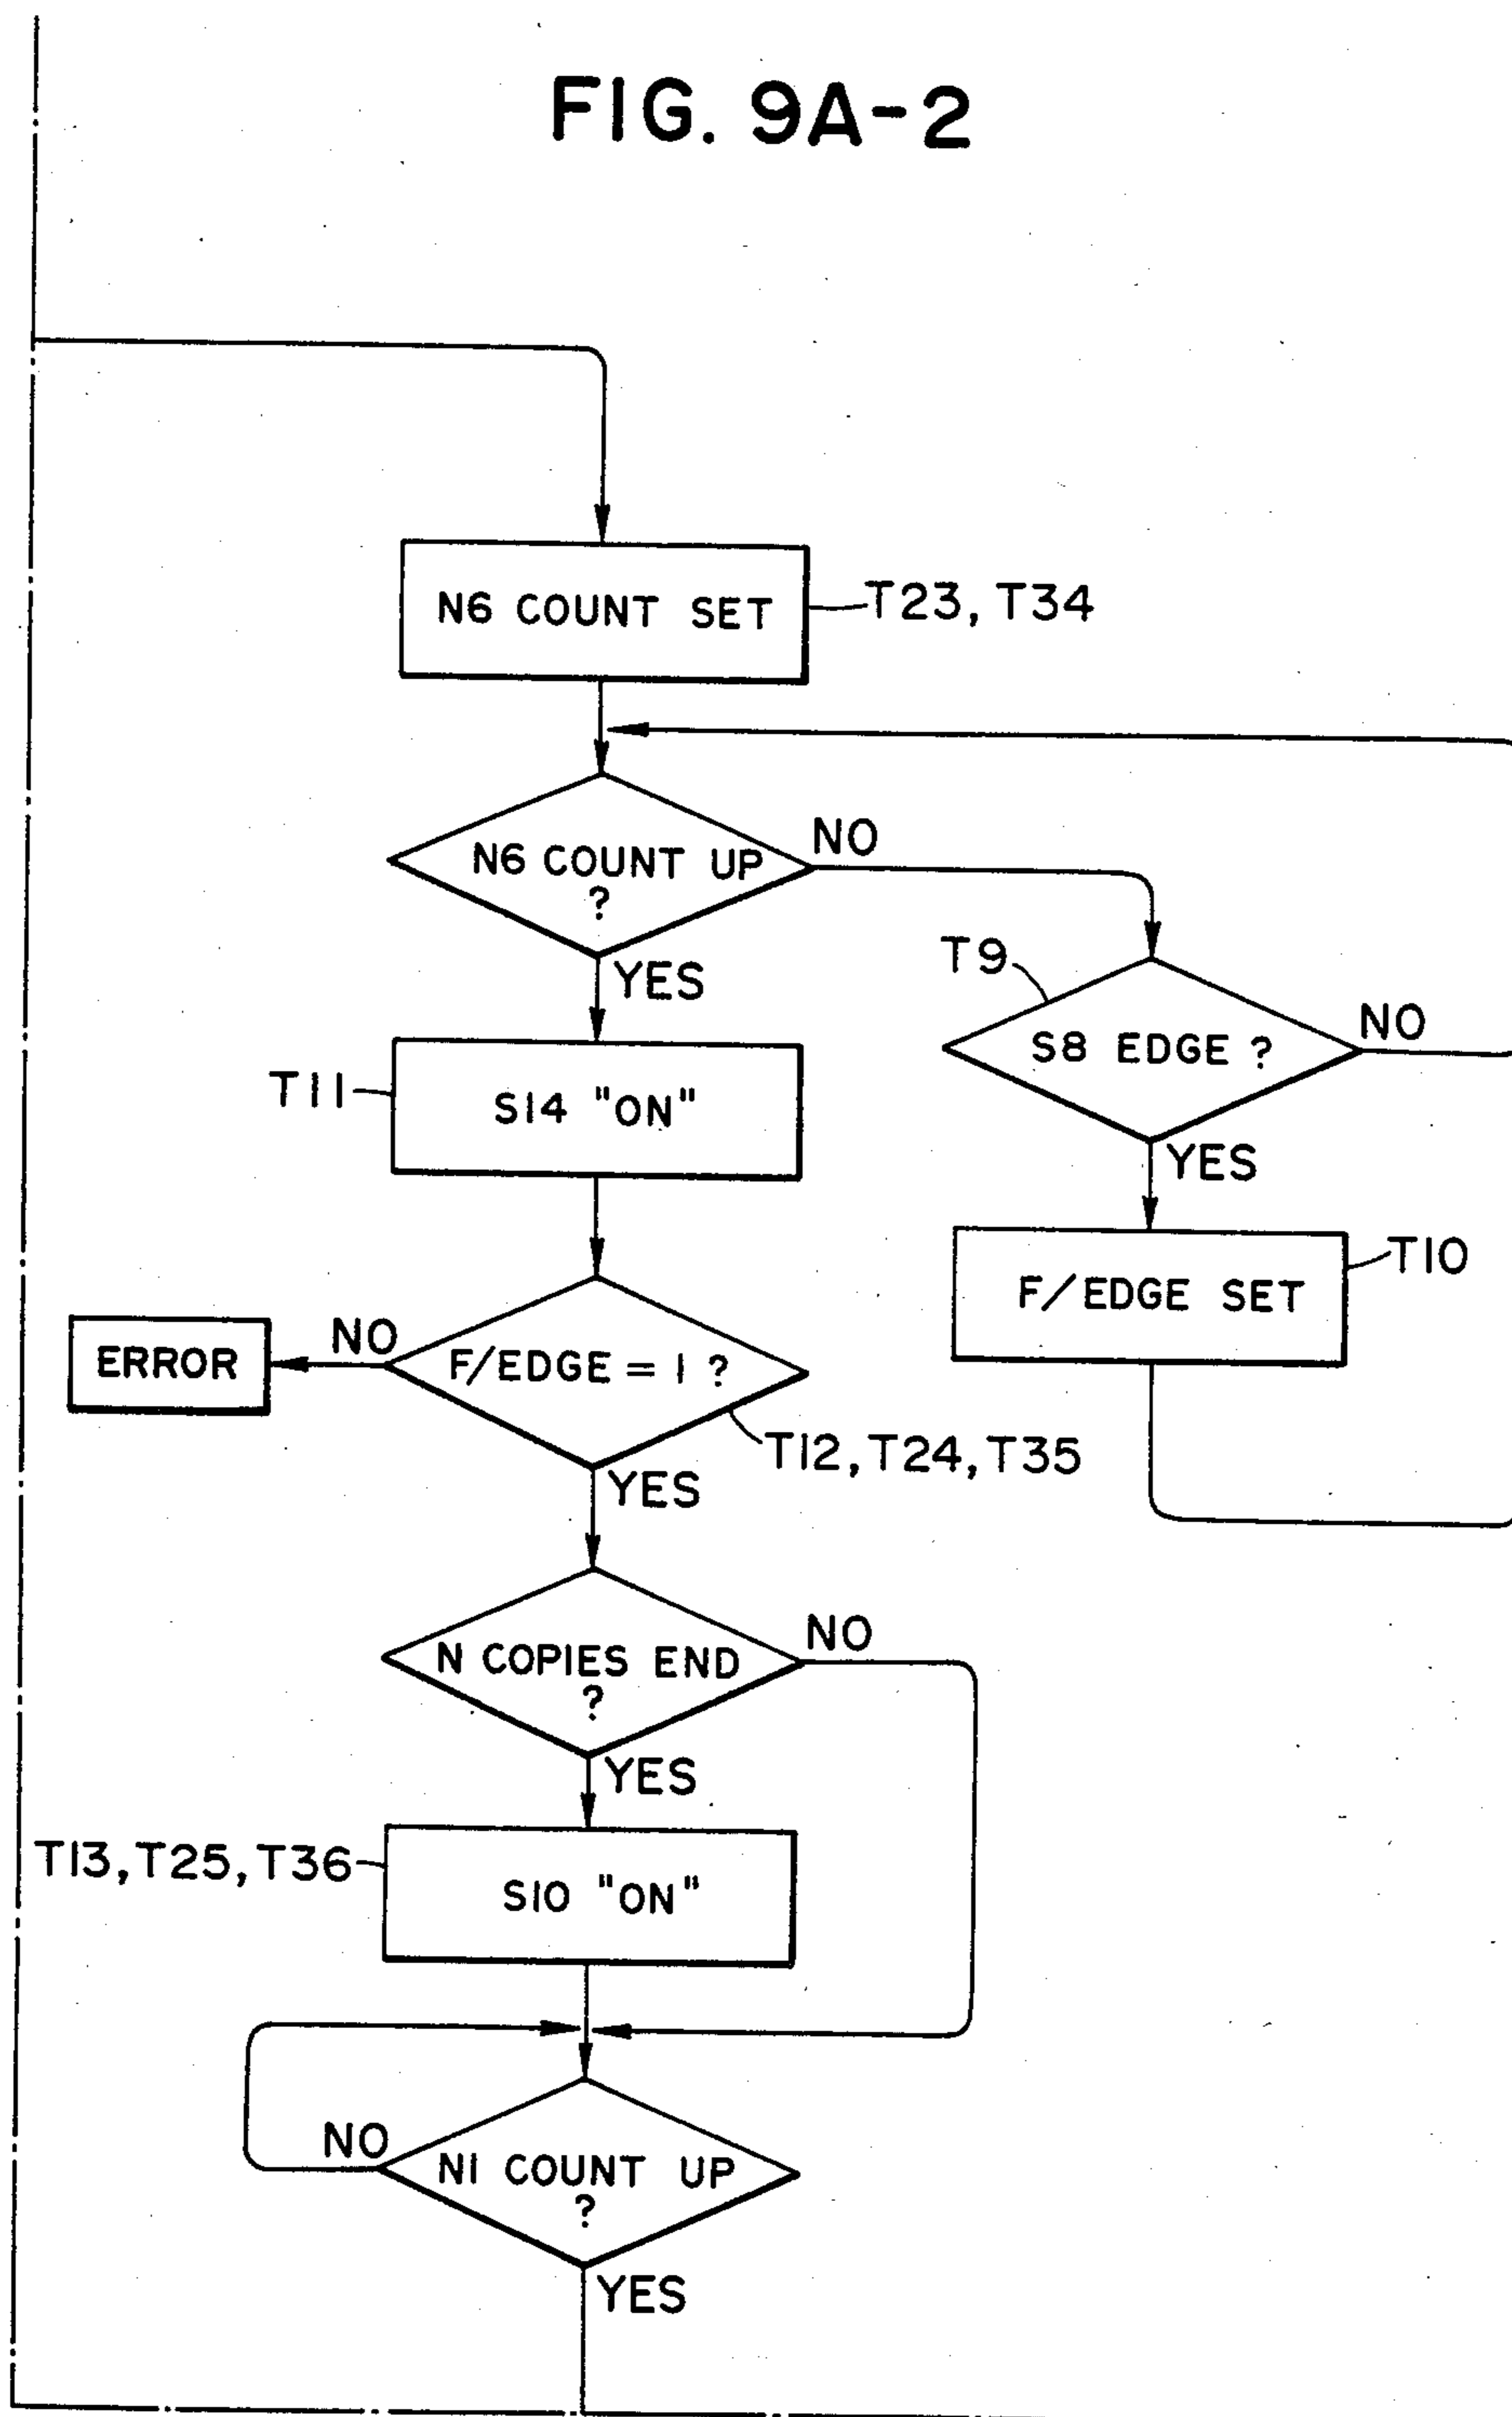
FIG. 9A-2

N6 COUNT SET
T23, T34

N6 COUNT UP ?
NO
YES

T9
S8 EDGE ?
NO
YES

T11
S14 "ON"

F/EDGE SET
T10

ERROR
NO
F/EDGE = 1 ?
T12, T24, T35
YES

N COPIES END ?
NO
YES

T13, T25, T36
S10 "ON"

NO
N1 COUNT UP ?
YES